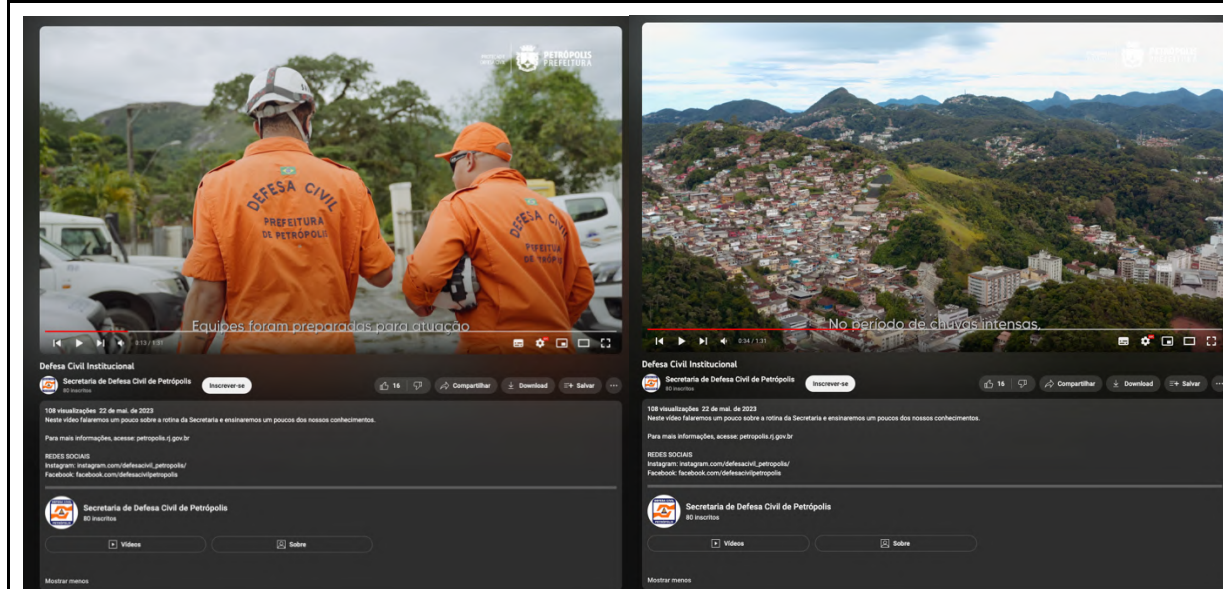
PETRÓPOLIS PREFEITURA

DEFESA CIVIL PREFEITURA DE PETRÓPOLIS

DEFESA CIVIL PREFEITURA DE PETRÓPOLIS

Equipes foram preparados para atuação

0:13 / 1:31

Defesa Civil Institucional

Secretaria de Defesa Civil de Petrópolis
80 inscritos

Inscrever-se

16

Compartilhar

Download

Salvar

108 visualizações 22 de mai. de 2023
Neste vídeo falaremos um pouco sobre a rotina da Secretaria e ensinaremos um poucos dos nossos conhecimentos.

Para mais informações, acesse: petropolis.rj.gov.br

REDES SOCIAIS
Instagram: instagram.com/defesacivil_petropolis/
Facebook: facebook.com/defesacivilpetropolis

Secretaria de Defesa Civil de Petrópolis
80 inscritos

Vídeos

Sobre

Mostrar menos

PETRÓPOLIS PREFEITURA

No período de chuvas intensas.

0:34 / 1:31

Defesa Civil Institucional

Secretaria de Defesa Civil de Petrópolis
80 inscritos

Inscrever-se

16

Compartilhar

Download

Salvar

108 visualizações 22 de mai. de 2023
Neste vídeo falaremos um pouco sobre a rotina da Secretaria e ensinaremos um poucos dos nossos conhecimentos.

Para mais informações, acesse: petropolis.rj.gov.br

REDES SOCIAIS
Instagram: instagram.com/defesacivil_petropolis/
Facebook: facebook.com/defesacivilpetropolis

Secretaria de Defesa Civil de Petrópolis
80 inscritos

Vídeos

Sobre

Mostrar menos